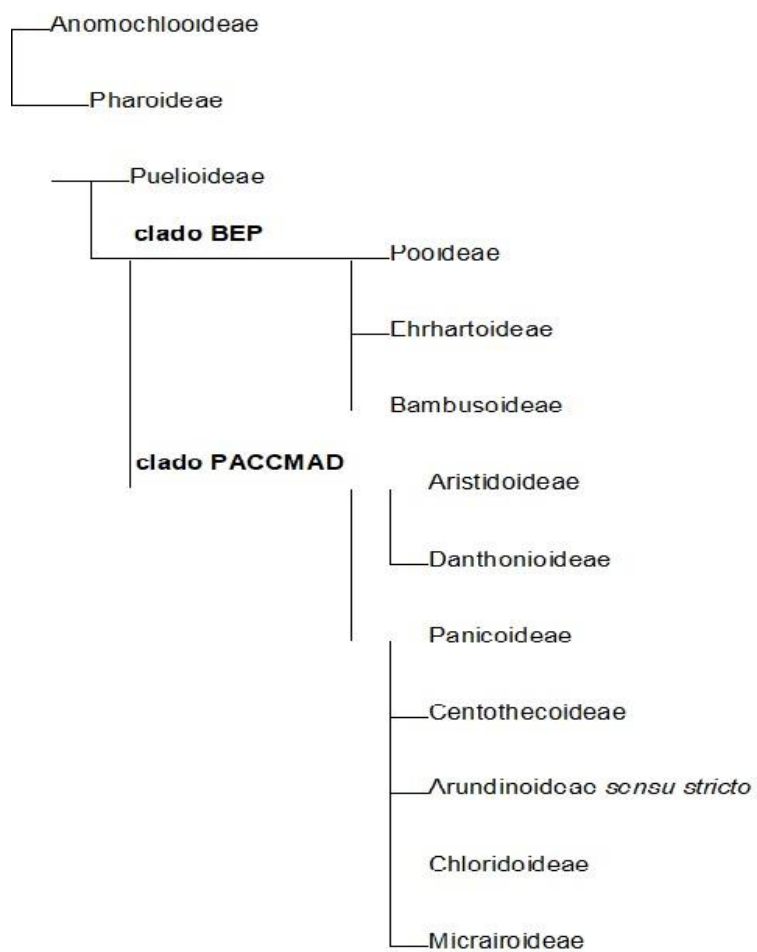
Anomochlooideae

Pharoideae

Puelioideae

clado BEP

Pooideae

Ehrhartoideae

Bambusoideae

clado PACCMAD

Aristidoideae

Danthonioideae

Panicoideae

Centothecoideae

Arundinoideae *sensu stricto*

Chloridoideae

Micrairoideae